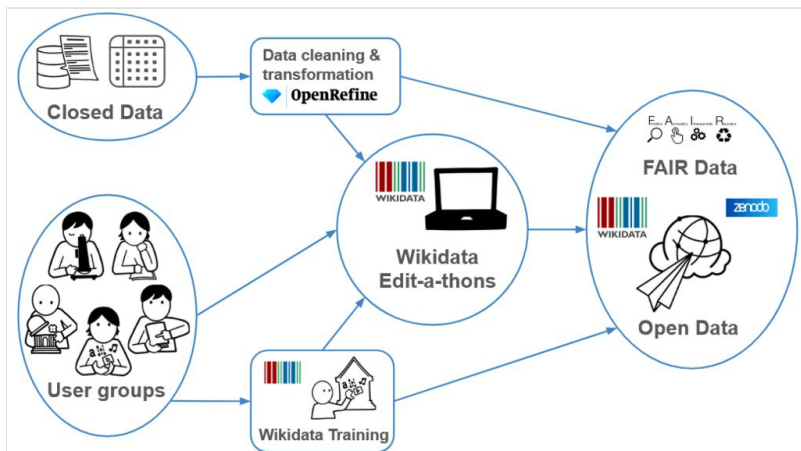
Closed Data

Data cleaning & transformation

OpenRefine

WIKIDATA

Wikidata Edit-a-thons

User groups

Wikidata Training

Findable Accessible Interoperable Reusable

FAIR Data

WIKIDATA

zenodo

Open Data